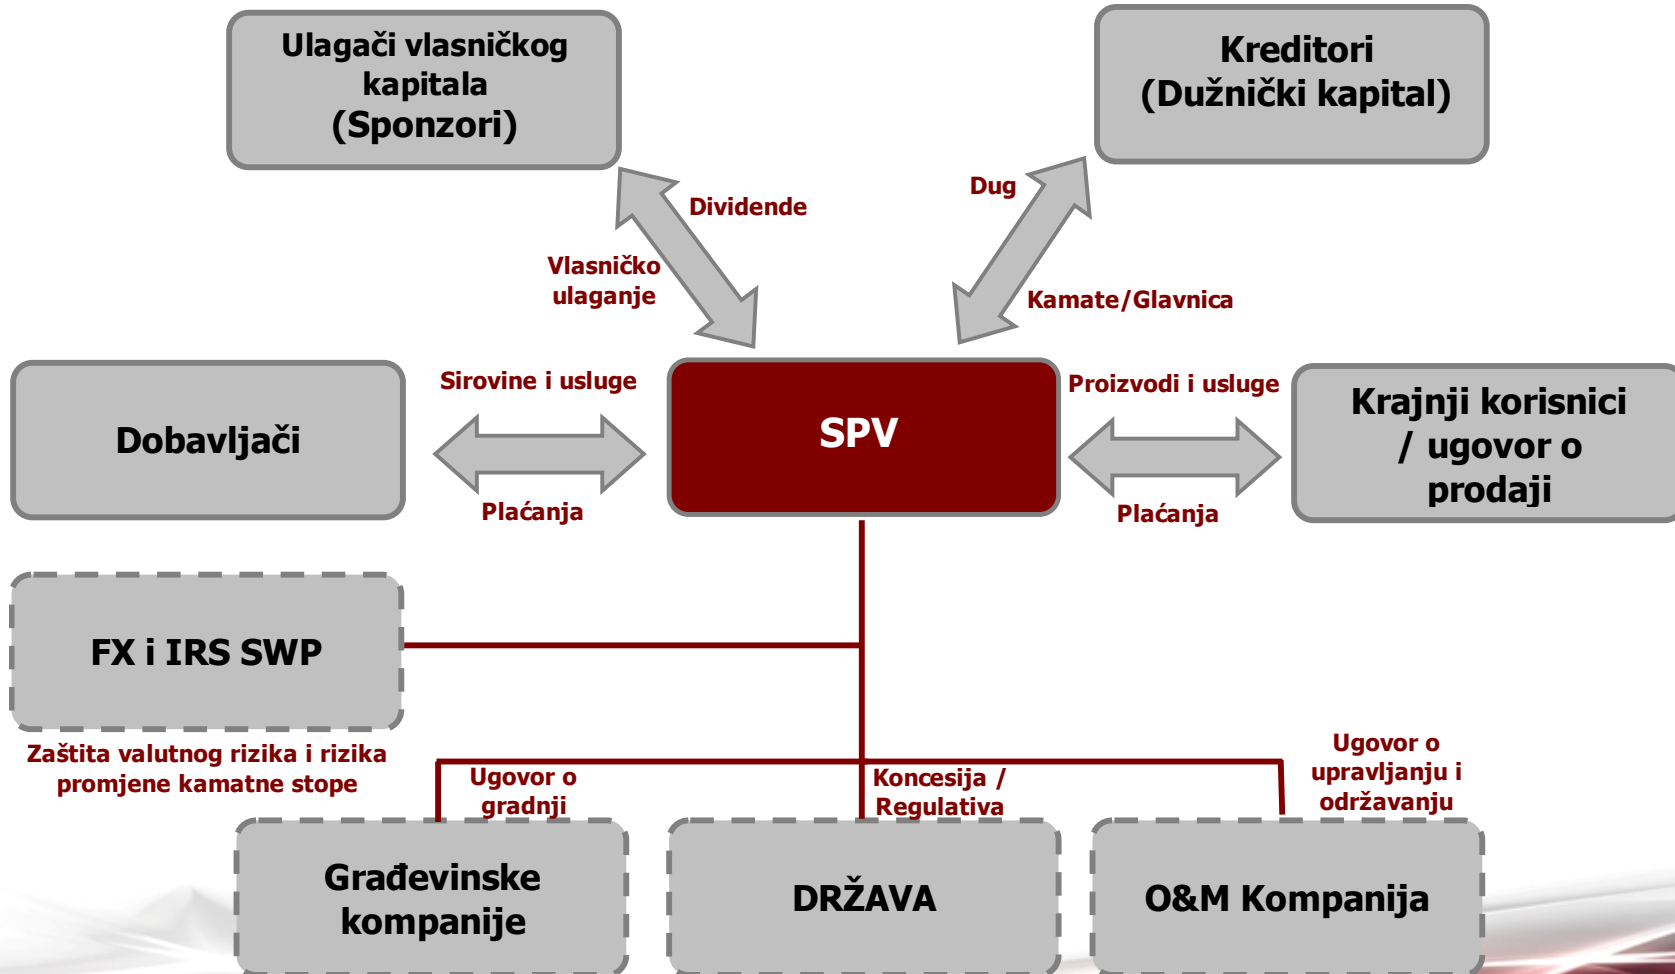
Ulagači vlasničkog kapitala (Sponzori)

Kreditori (Dužnički kapital)

Dividende

Vlasničko ulaganje

Dug

Kamate/Glavnica

Dobavljači

Sirovine i usluge

Plaćanja

SPV

Proizvodi i usluge

Plaćanja

Krajnji korisnici / ugovor o prodaji

FX i IRS SWP

Zaštita valutnog rizika i rizika promjene kamatne stope

Ugovor o gradnji

Koncesija / Regulativa

Ugovor o upravljanju i održavanju

Građevinske kompanije

DRŽAVA

O&M Kompanija